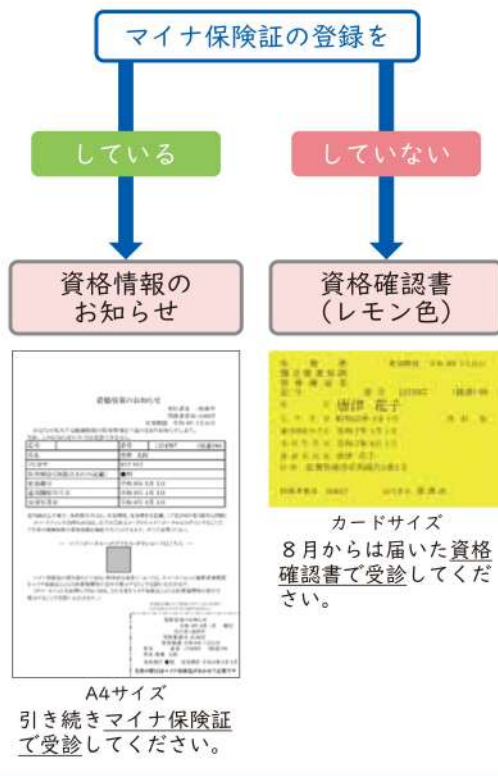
マイナ保険証の登録を

している

していない

資格情報のお知らせ

資格確認書（レモン色）

資格情報のお知らせ

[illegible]

A4サイズ

引き続きマイナ保険証で受診してください。

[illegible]

カードサイズ

８月からは届いた資格確認書で受診してください。